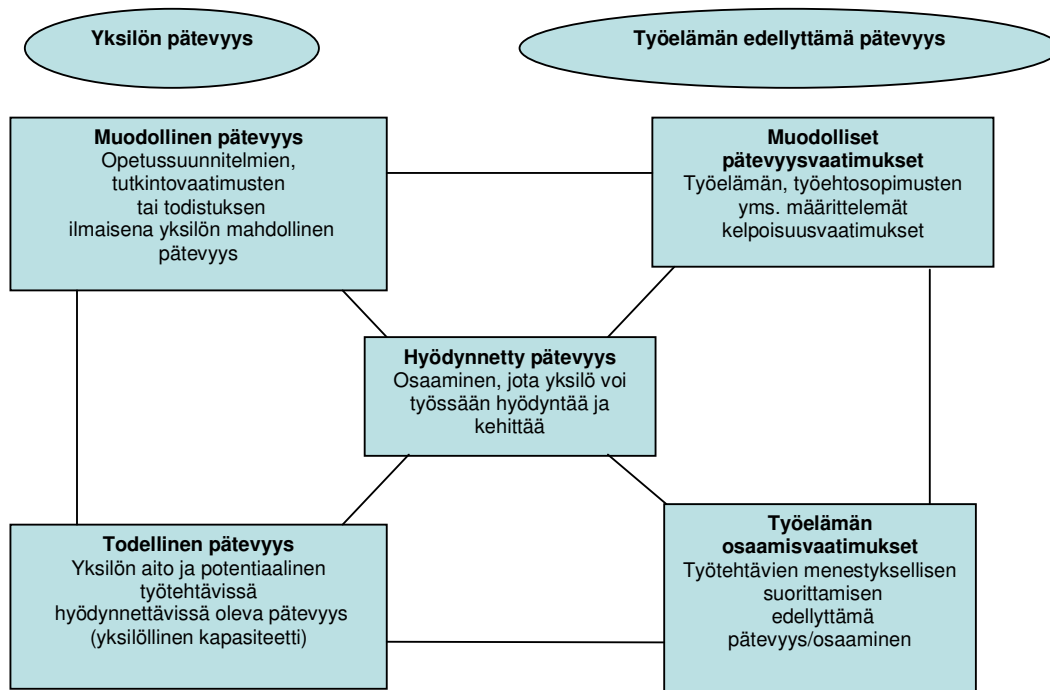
Yksilön pätevyys

Työelämän edellyttämä pätevyys

**Muodollinen pätevyys**
Opetussuunnitelmien, tutkintovaatimusten tai todistuksen ilmaisena yksilön mahdollinen pätevyys

**Muodolliset pätevyysvaatimukset**
Työelämän, työehtosopimusten yms. määrittelemät kelpoisuusvaatimukset

**Hyödynnetty pätevyys**
Osaaminen, jota yksilö voi työssään hyödyntää ja kehittää

**Todellinen pätevyys**
Yksilön aito ja potentiaalinen työtehtävissä hyödynnettävissä oleva pätevyys (yksilöllinen kapasiteetti)

**Työelämän osaamisvaatimukset**
Työtehtävien menestyksellisen suorittamisen edellyttämä pätevyys/osaaminen